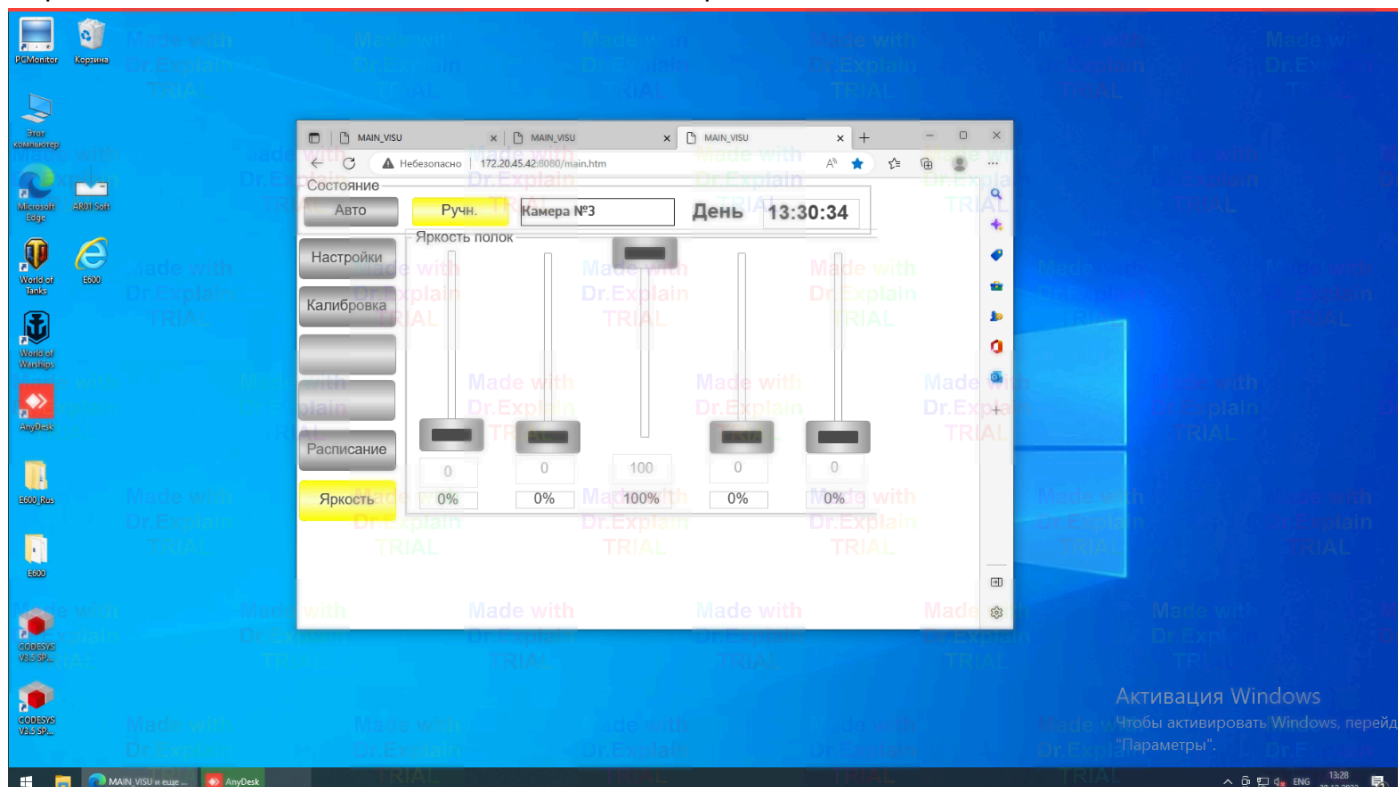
PCMonitor Корзина

Этот компьютер

Microsoft Edge AR01 Soft

World of Tanks E600

World of Warships

AnyDesk

E600_Rus

E600

CODESYS V3.5 SP...

CODESYS V3.5 SP...

MAIN_VISU × MAIN_VISU × MAIN_VISU × +

Небезопасно | 172.20.45.42:8080/main.htm

Состояние

Авто Ручн. Камера №3 День 13:30:34

Яркость полок

Настройки

Калибровка

Расписание

Яркость

0 0 100 0 0

0% 0% 100% 0% 0%

Made with Dr.Explain TRIAL

Активация Windows
Чтобы активировать Windows, перейд "Параметры".

MAIN_VISU и еще ... AnyDesk

ENG 13:28